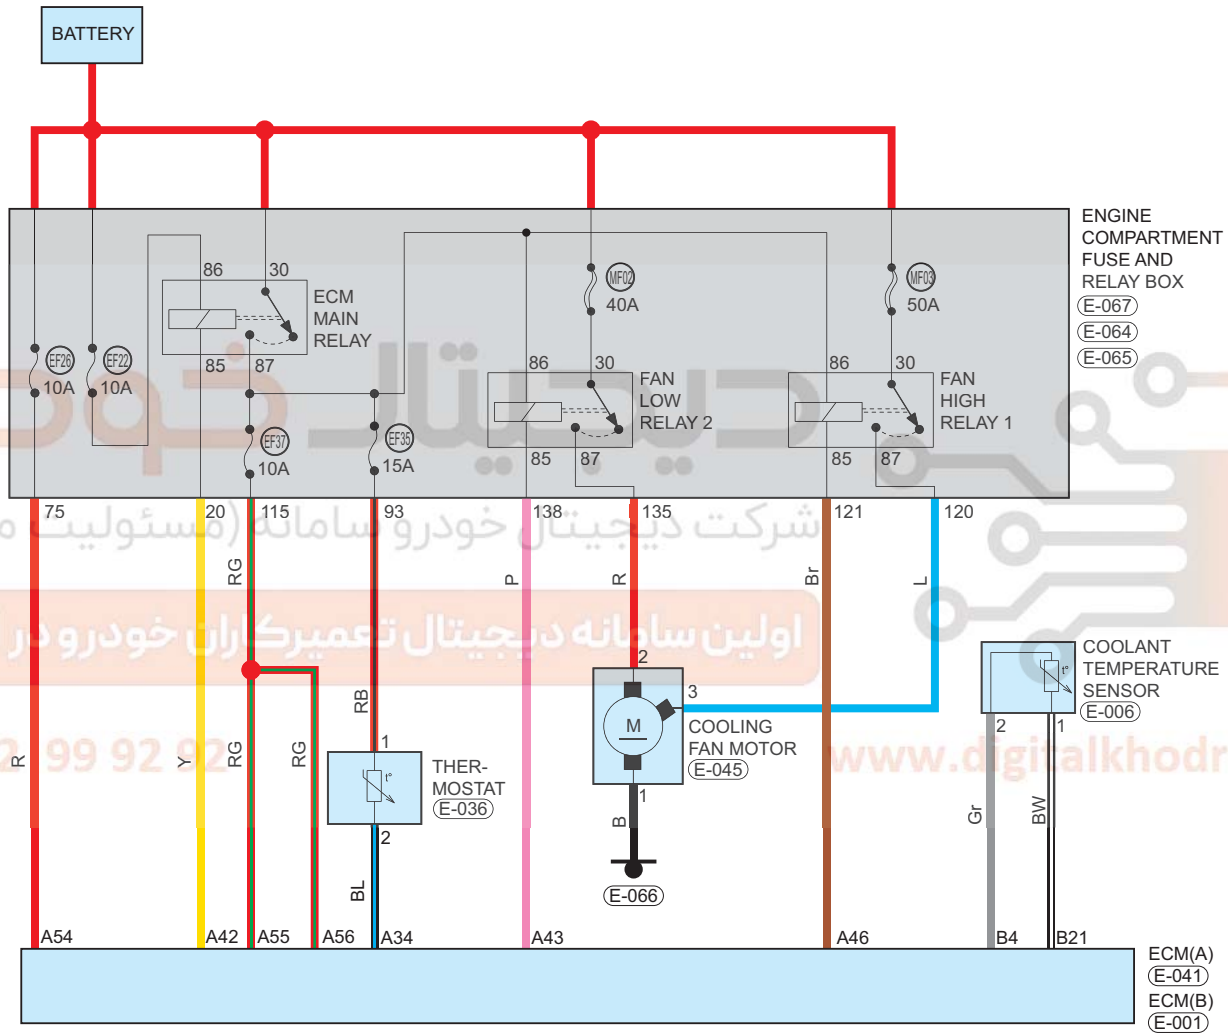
BATTERY

ENGINE COMPARTMENT FUSE AND RELAY BOX
E-067
E-064
E-065

86 30
ECM MAIN RELAY
85 87

EF26 10A
EF22 10A
EF37 10A
EF35 15A

MF02 40A
MF03 50A

86 30
FAN LOW RELAY 2
85 87

86 30
FAN HIGH RELAY 1
85 87

75 20 115 93 138 135 121 120

شرکت دیجیتال خودرو سامانه (مسئولیت م
اولین سامانه دیجیتال تعمیرکاران خودرو در
2 99 92 92
www.digitalkhodr

R Y RG RG RG RB P R Br L

1
THER-MOSTAT
E-036
2
BL

2
3
M
COOLING FAN MOTOR
E-045
1
B
E-066

COOLANT TEMPERATURE SENSOR
E-006
2 1
Gr BW

A54 A42 A55 A56 A34 A43 A46 B4 B21

ECM(A)
E-041
ECM(B)
E-001